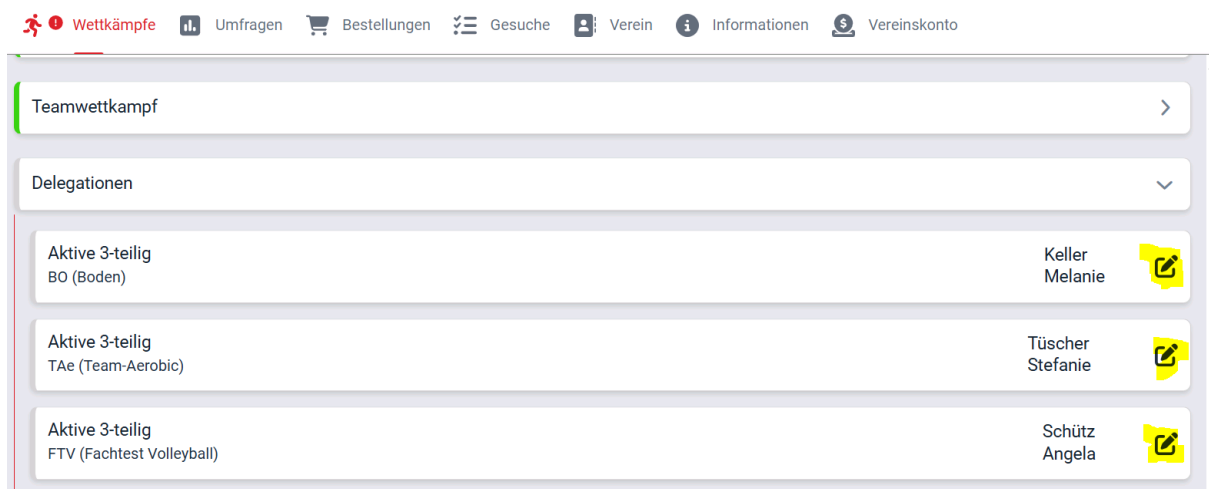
Wettkämpfe Umfragen Bestellungen Gesuche Verein Informationen Vereinskonto

Teamwettkampf

Delegationen

Aktive 3-teilig
BO (Boden)
Keller Melanie

Aktive 3-teilig
TAe (Team-Aerobic)
Tüscher Stefanie

Aktive 3-teilig
FTV (Fachtest Volleyball)
Schütz Angela